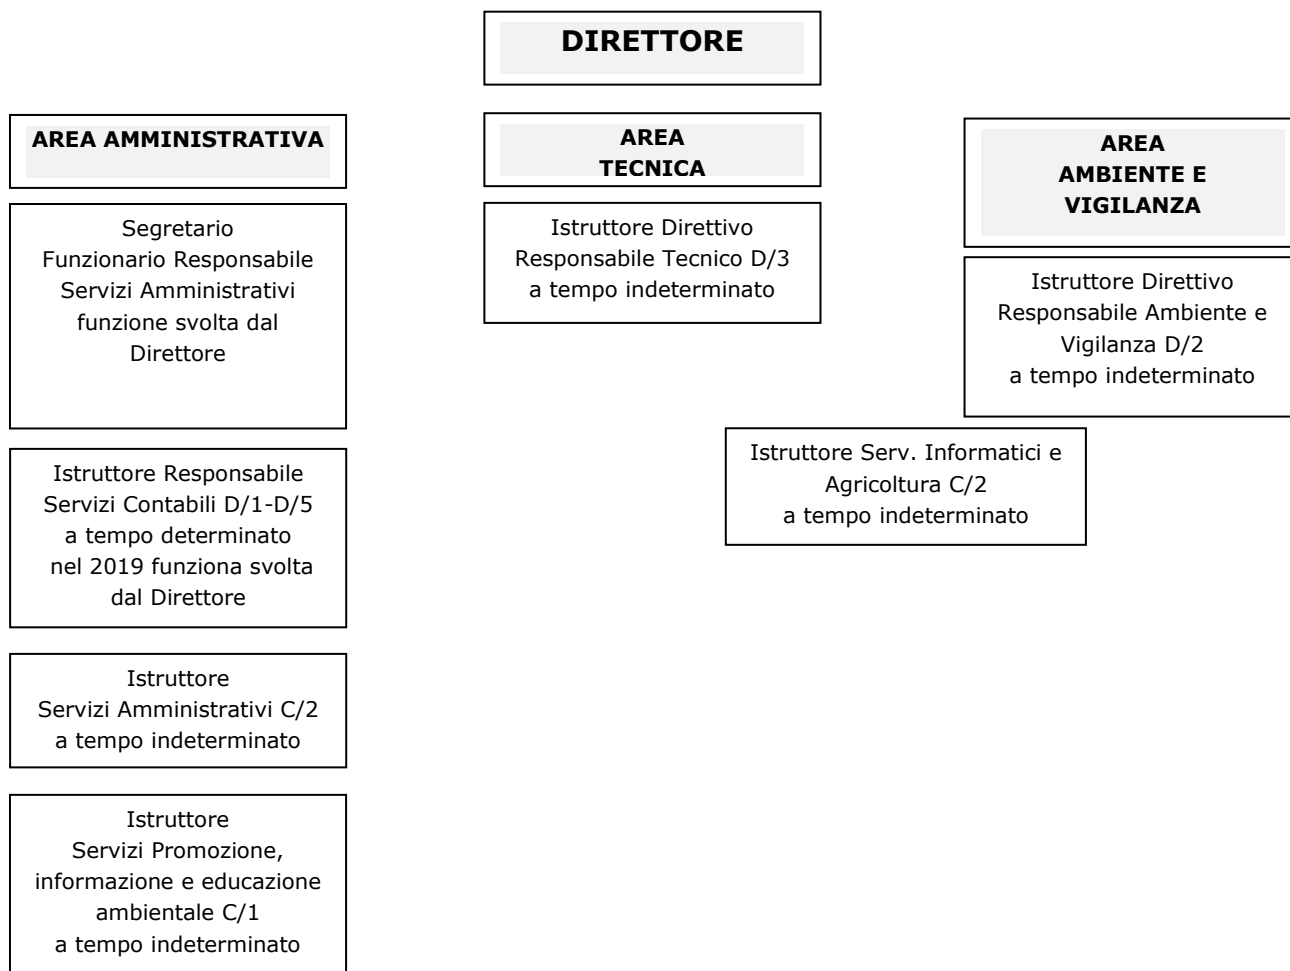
DIRETTORE

AREA AMMINISTRATIVA

Segretario
Funzionario Responsabile
Servizi Amministrativi
funzione svolta dal
Direttore

Istruttore Responsabile
Servizi Contabili D/1-D/5
a tempo determinato
nel 2019 funziona svolta
dal Direttore

Istruttore
Servizi Amministrativi C/2
a tempo indeterminato

Istruttore
Servizi Promozione,
informazione e educazione
ambientale C/1
a tempo indeterminato

AREA
TECNICA

Istruttore Direttivo
Responsabile Tecnico D/3
a tempo indeterminato

AREA
AMBIENTE E
VIGILANZA

Istruttore Direttivo
Responsabile Ambiente e
Vigilanza D/2
a tempo indeterminato

Istruttore Serv. Informatici e
Agricoltura C/2
a tempo indeterminato